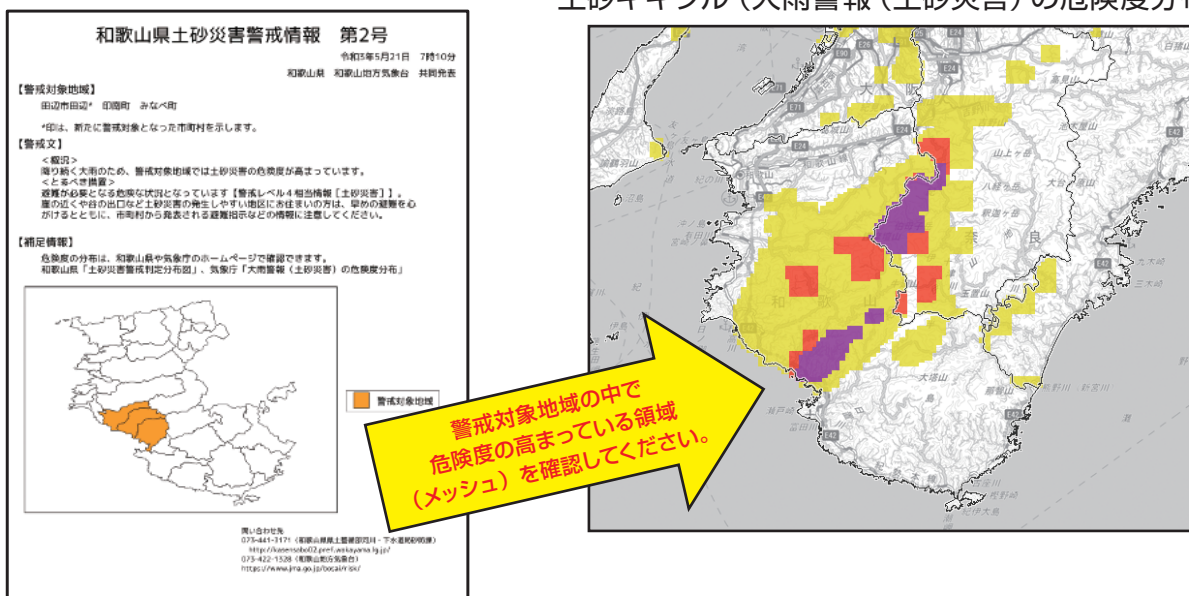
土砂キキクル（大雨警報（土砂災害）の危険度分布）

和歌山県土砂災害警戒情報　第2号

令和3年5月21日　7時10分

和歌山県　和歌山地方気象台　共同発表

【警戒対象地域】

田辺市田辺*　印南町　みなべ町

*印は、新たに警戒対象となった市町村を示します。

【警戒文】

＜概況＞

降り続く大雨のため、警戒対象地域では土砂災害の危険度が高まっています。

＜とるべき措置＞

避難が必要となる危険な状況となっています【警戒レベル４相当情報［土砂災害］】。崖の近くや谷の出口など土砂災害の発生しやすい地区にお住まいの方は、早めの避難を心がけるとともに、市町村から発表される避難指示などの情報に注意してください。

【補足情報】

危険度の分布は、和歌山県や気象庁のホームページで確認できます。

和歌山県「土砂災害警戒判定分布図」、気象庁「大雨警報（土砂災害）の危険度分布」

警戒対象地域

問い合わせ先

073-441-3171（和歌山県県土整備部河川・下水道局砂防課）

https://kasensabo02.pref.wakayama.lg.jp/

073-422-1328（和歌山地方気象台）

https://www.jma.go.jp/bosai/risk/

警戒対象地域の中で
危険度の高まっている領域
（メッシュ）を確認してください。

和　歌　山

奈　良

山上ヶ岳

大台ヶ原山

八経ヶ岳

大塔山

E24

E26

E42

E71

熊野川